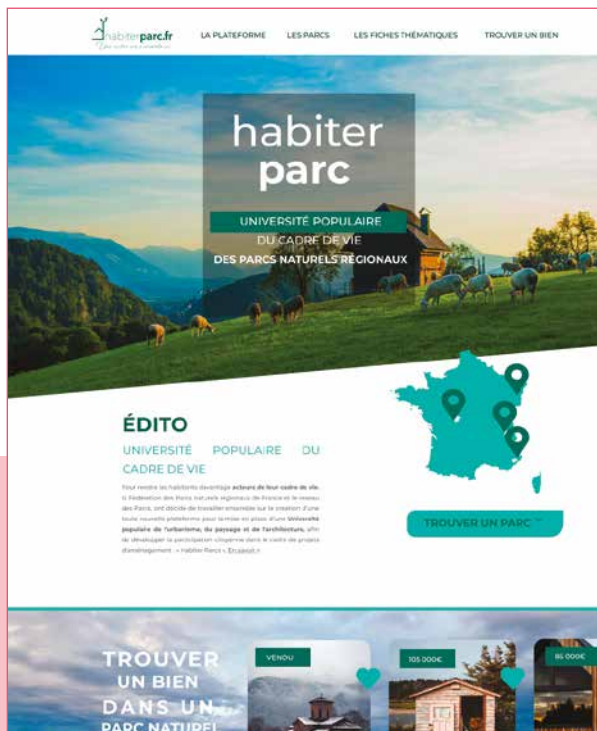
habiterparc.fr

LA PLATEFORME LES PARCS LES FICHES THÉMATIQUES TROUVER UN BIEN

habiter parc

UNIVERSITÉ POPULAIRE DU CADRE DE VIE DES PARCS NATURELS RÉGIONAUX

ÉDITO

UNIVERSITÉ POPULAIRE DU CADRE DE VIE

Pour rendre les habitants davantage acteurs de leur cadre de vie, la Fédération des Parcs naturels régionaux de France et le réseau des Parcs ont décidé de travailler ensemble sur la création d'une toute nouvelle plateforme pour la mise en place d'une Université populaire de l'urbanisme, du paysage et de l'architecture, afin de développer la participation citoyenne dans le cadre de projets d'aménagement : « habiter Parcs ». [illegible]

TROUVER UN PARC

TROUVER UN BIEN DANS UN PARC NATUREL

VENDU

105 000€

85 000€